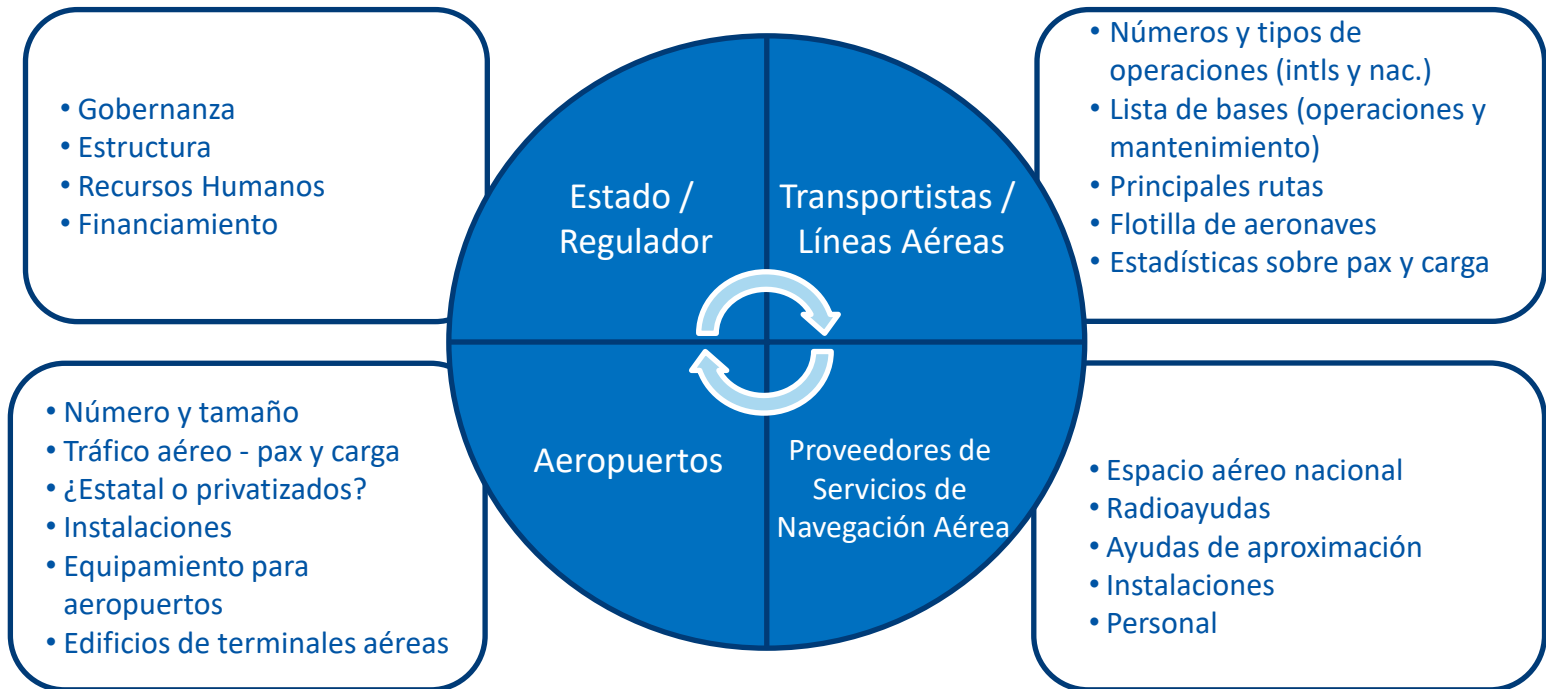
• Gobernanza
• Estructura
• Recursos Humanos
• Financiamiento

Estado / Regulador

Transportistas / Líneas Aéreas

• Números y tipos de operaciones (intls y nac.)
• Lista de bases (operaciones y mantenimiento)
• Principales rutas
• Flotilla de aeronaves
• Estadísticas sobre pax y carga

• Número y tamaño
• Tráfico aéreo - pax y carga
• ¿Estatal o privatizados?
• Instalaciones
• Equipamiento para aeropuertos
• Edificios de terminales aéreas

Aeropuertos

Proveedores de Servicios de Navegación Aérea

• Espacio aéreo nacional
• Radioayudas
• Ayudas de aproximación
• Instalaciones
• Personal